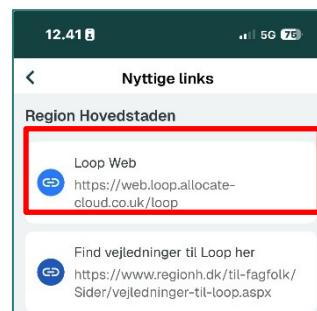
12.41

5G 76

<

Nyttige links

Region Hovedstaden

Loop Web
https://web.loop.allocate-cloud.co.uk/loop

Find vejledninger til Loop her
https://www.regionh.dk/til-fagfolk/Sider/vejledninger-til-loop.aspx